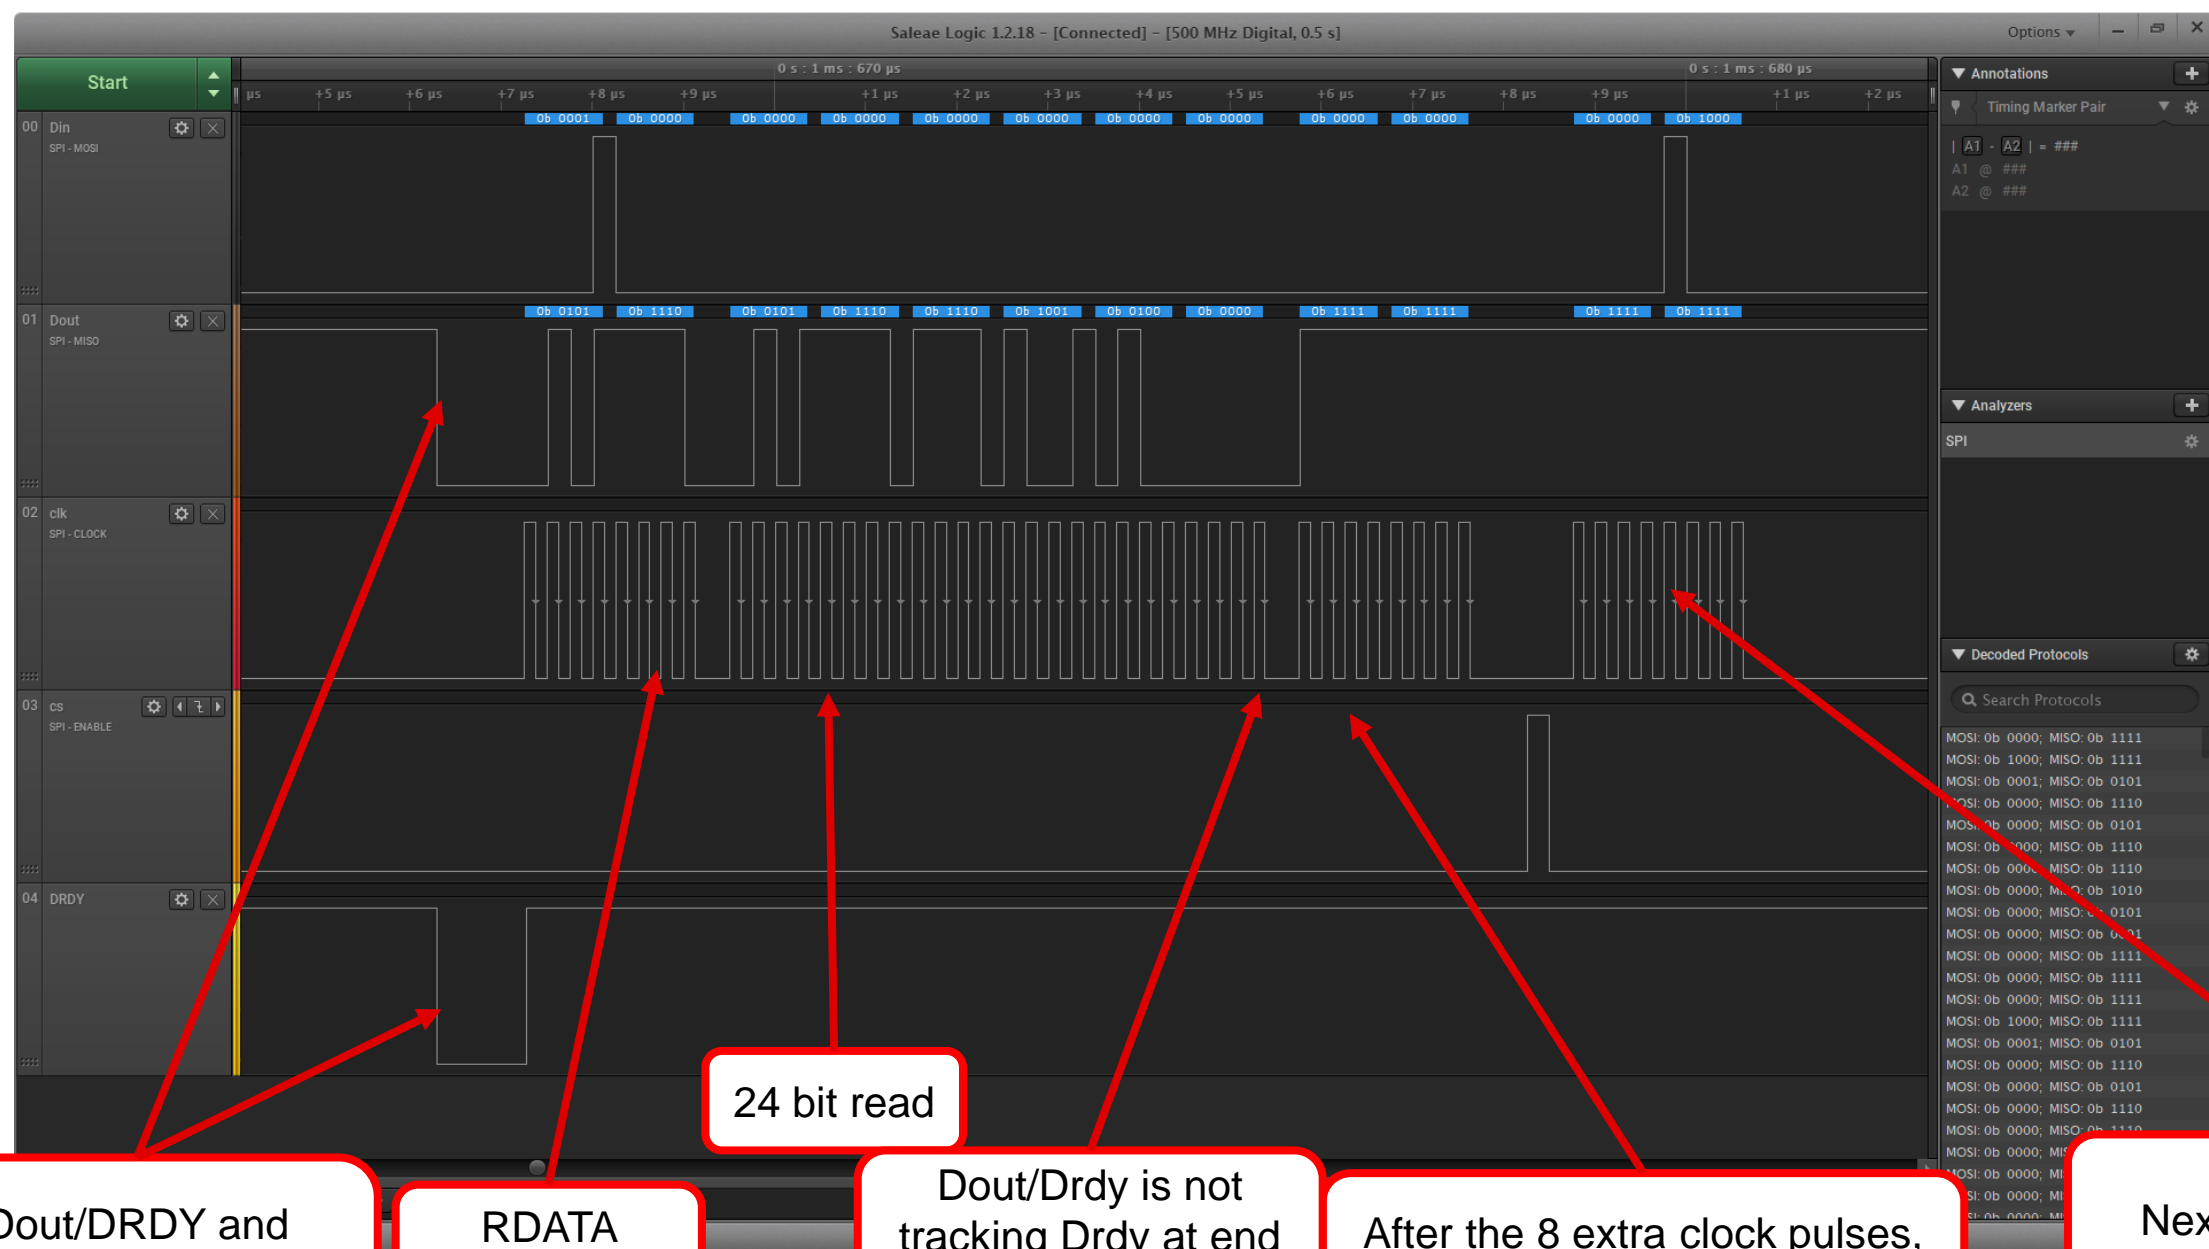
Saleae Logic 1.2.18 - [Connected] - [500 MHz Digital, 0.5 s]

Options

Start

0 s : 1 ms : 670 µs

0 s : 1 ms : 680 µs

µs +5 µs +6 µs +7 µs +8 µs +9 µs +1 µs +2 µs +3 µs +4 µs +5 µs +6 µs +7 µs +8 µs +9 µs +1 µs +2 µs

00 Din
SPI - MOSI

0b 0001 0b 0000 0b 0000 0b 0000 0b 0000 0b 0000 0b 0000 0b 0000 0b 0000 0b 0000 0b 0000 0b 1000

01 Dout
SPI - MISO

0b 0101 0b 1110 0b 0101 0b 1110 0b 1110 0b 1001 0b 0100 0b 0000 0b 1111 0b 1111 0b 1111 0b 1111

02 clk
SPI - CLOCK

03 cs
SPI - ENABLE

04 DRDY

Annotations

Timing Marker Pair

| A1 - A2 | = ###
A1 @ ###
A2 @ ###

Analyzers

SPI

Decoded Protocols

Search Protocols

MOSI: 0b 0000; MISO: 0b 1111
MOSI: 0b 1000; MISO: 0b 1111
MOSI: 0b 0001; MISO: 0b 0101
MOSI: 0b 0000; MISO: 0b 1110
MOSI: 0b 0000; MISO: 0b 0101
MOSI: 0b 0000; MISO: 0b 1110
MOSI: 0b 0000; MISO: 0b 1110
MOSI: 0b 0000; MISO: 0b 1010
MOSI: 0b 0000; MISO: 0b 0101
MOSI: 0b 0000; MISO: 0b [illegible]
MOSI: 0b 0000; MISO: 0b 1111
MOSI: 0b 0000; MISO: 0b 1111
MOSI: 0b 0000; MISO: 0b 1111
MOSI: 0b 1000; MISO: 0b 1111
MOSI: 0b 0001; MISO: 0b 0101
MOSI: 0b 0000; MISO: 0b 1110
MOSI: 0b 0000; MISO: 0b 0101
MOSI: 0b 0000; MISO: 0b 1110
MOSI: 0b 0000; MISO: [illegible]
MOSI: 0b 0000; MI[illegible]
MOSI: 0b 0000; MI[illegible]
MOSI: 0b 0000; MI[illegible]

24 bit read

Dout/DRDY and

RDATA

Dout/Drdy is not tracking Drdy at end

After the 8 extra clock pulses,

Nex